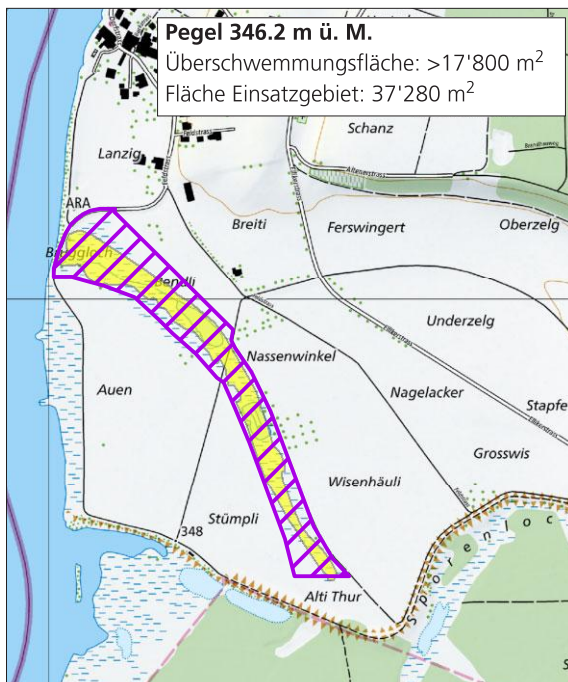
Pegel 346.2 m ü. M.
Überschwemmungsfläche: >17'800 m$^2$
Fläche Einsatzgebiet: 37'280 m$^2$

Schanz
Lanzig
ARA
Breiti
Ferswingert
Oberzelg
Berggloch
Bendli
Underzelg
Nassenwinkel
Auen
Nagelacker
Stapfe
Grosswis
Wisenhäuli
Stümpli
348
Alti Thur
Sporenloc